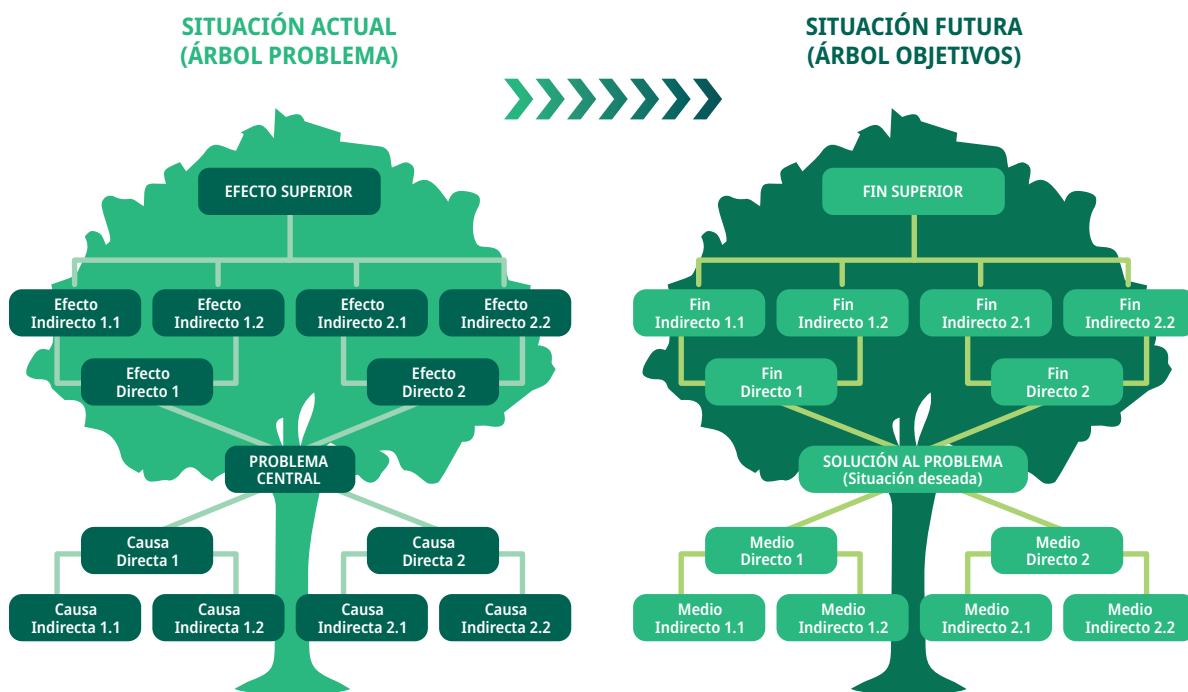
SITUACIÓN ACTUAL
(ÁRBOL PROBLEMA)

SITUACIÓN FUTURA
(ÁRBOL OBJETIVOS)

EFECTO SUPERIOR

Efecto Indirecto 1.1

Efecto Indirecto 1.2

Efecto Indirecto 2.1

Efecto Indirecto 2.2

Efecto Directo 1

Efecto Directo 2

PROBLEMA CENTRAL

Causa Directa 1

Causa Directa 2

Causa Indirecta 1.1

Causa Indirecta 1.2

Causa Indirecta 2.1

Causa Indirecta 2.2

FIN SUPERIOR

Fin Indirecto 1.1

Fin Indirecto 1.2

Fin Indirecto 2.1

Fin Indirecto 2.2

Fin Directo 1

Fin Directo 2

SOLUCIÓN AL PROBLEMA
(Situación deseada)

Medio Directo 1

Medio Directo 2

Medio Indirecto 1.1

Medio Indirecto 1.2

Medio Indirecto 2.1

Medio Indirecto 2.2